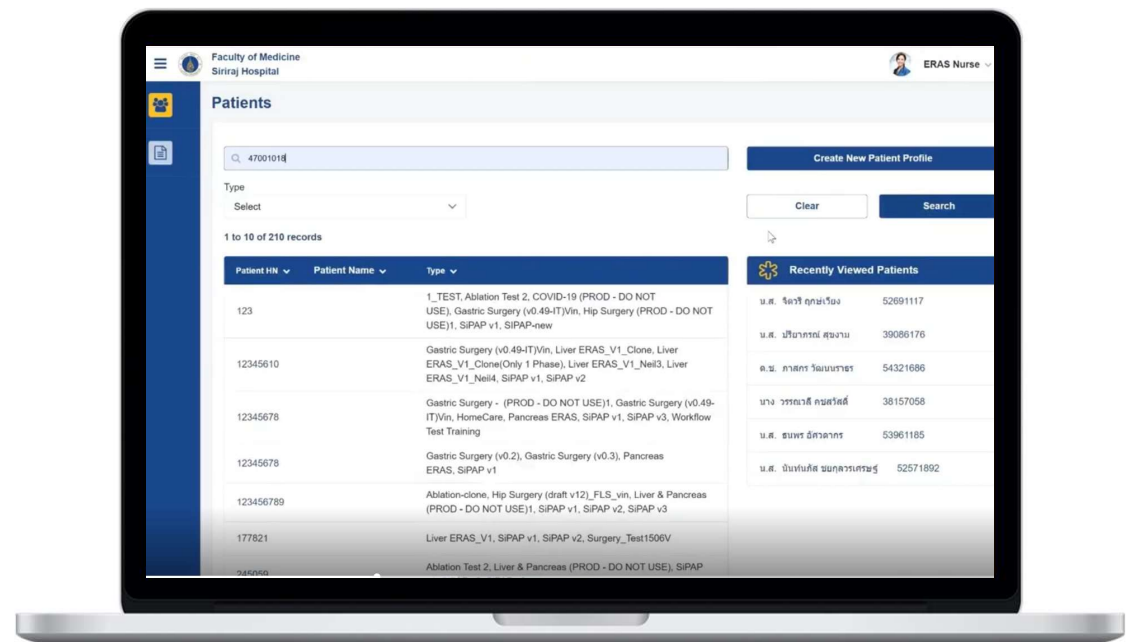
Faculty of Medicine
Siriraj Hospital

ERAS Nurse

Patients

47001018

Create New Patient Profile

Type
Select

Clear

Search

1 to 10 of 210 records

| Patient HN | Patient Name | Type |
|---|---|---|
| 123 | | 1_TEST, Ablation Test 2, COVID-19 (PROD - DO NOT USE), Gastric Surgery (v0.49-IT)Vin, Hip Surgery (PROD - DO NOT USE)1, SiPAP v1, SIPAP-new |
| 12345610 | | Gastric Surgery (v0.49-IT)Vin, Liver ERAS_V1_Clone, Liver ERAS_V1_Clone(Only 1 Phase), Liver ERAS_V1_Neil3, Liver ERAS_V1_Neil4, SiPAP v1, SiPAP v2 |
| 12345678 | | Gastric Surgery - (PROD - DO NOT USE)1, Gastric Surgery (v0.49-IT)Vin, HomeCare, Pancreas ERAS, SiPAP v1, SiPAP v3, Workflow Test Training |
| 12345678 | | Gastric Surgery (v0.2), Gastric Surgery (v0.3), Pancreas ERAS, SiPAP v1 |
| 123456789 | | Ablation-clone, Hip Surgery (draft v12)_FLS_vin, Liver & Pancreas (PROD - DO NOT USE)1, SiPAP v1, SiPAP v2, SiPAP v3 |
| 177821 | | Liver ERAS_V1, SiPAP v1, SiPAP v2, Surgery_Test1506V |
| 245059 | | Ablation Test 2, Liver & Pancreas (PROD - DO NOT USE), SiPAP |

Recently Viewed Patients

| | |
|---|---|
| น.ส. จิดาริ ฤกษ์เวียง | 52691117 |
| น.ส. ปริยากรณ์ สุขงาม | 39086176 |
| ด.ช. ภาสกร วัฒนนราธร | 54321686 |
| นาง วรรณวลี คชสวัสดิ์ | 38157058 |
| น.ส. ธนพร อัศวลากร | 53961185 |
| น.ส. นันท์นภัส ชยกุลวรเศรษฐ์ | 52571892 |